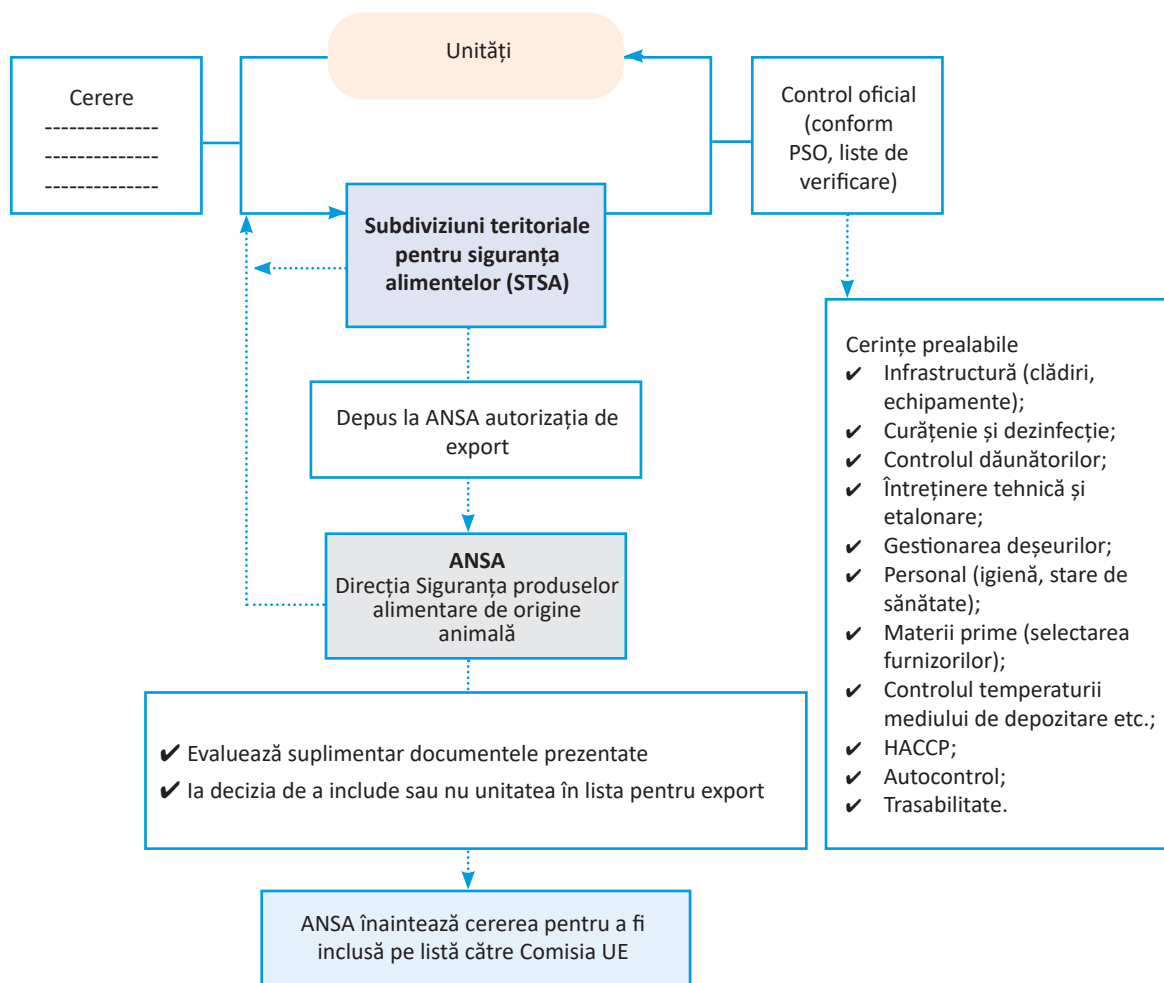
Unități

Cerere
--------------
--------------
--------------

Control oficial (conform PSO, liste de verificare)

Subdiviziuni teritoriale pentru siguranța alimentelor (STSA)

Depus la ANSA autorizația de export

ANSA
Direcția Siguranța produselor alimentare de origine animală

✔ Evaluează suplimentar documentele prezentate
✔ Ia decizia de a include sau nu unitatea în lista pentru export

ANSA înaintează cererea pentru a fi inclusă pe listă către Comisia UE

Cerințe prealabile
✔ Infrastructură (clădiri, echipamente);
✔ Curățenie și dezinfecție;
✔ Controlul dăunătorilor;
✔ Întreținere tehnică și etalonare;
✔ Gestionarea deșeurilor;
✔ Personal (igienă, stare de sănătate);
✔ Materii prime (selectarea furnizorilor);
✔ Controlul temperaturii mediului de depozitare etc.;
✔ HACCP;
✔ Autocontrol;
✔ Trasabilitate.